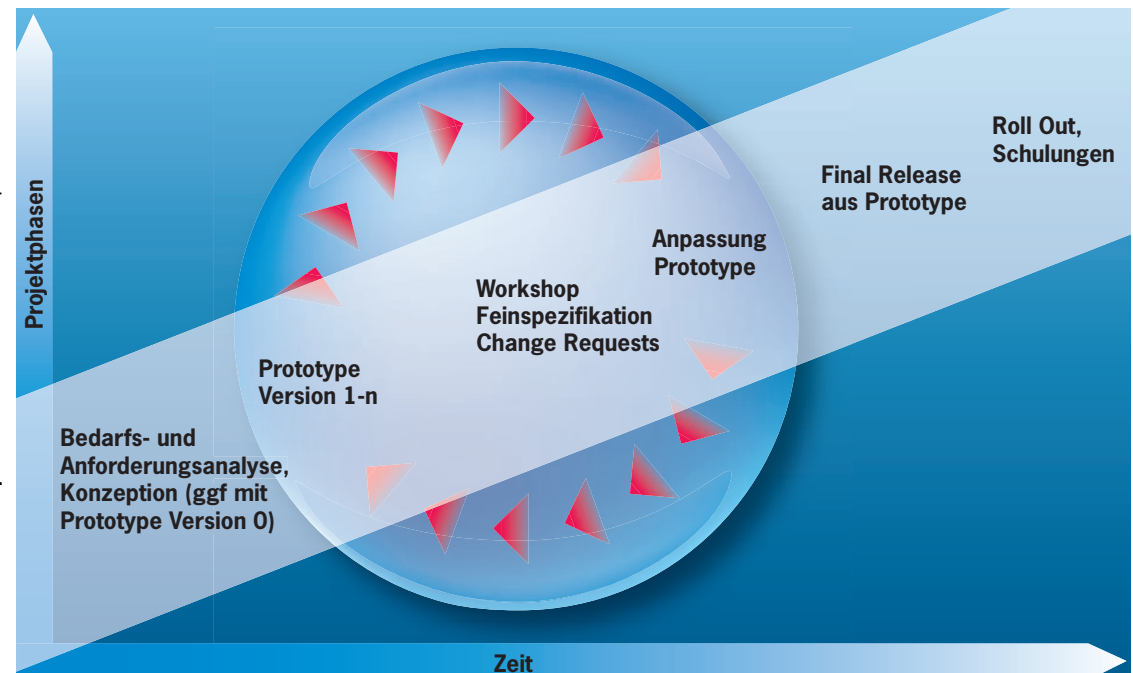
Projektphasen

Roll Out, Schulungen

Final Release aus Prototype

Anpassung Prototype

Workshop Feinspezifikation Change Requests

Prototype Version 1-n

Bedarfs- und Anforderungsanalyse, Konzeption (ggf mit Prototype Version 0)

Zeit